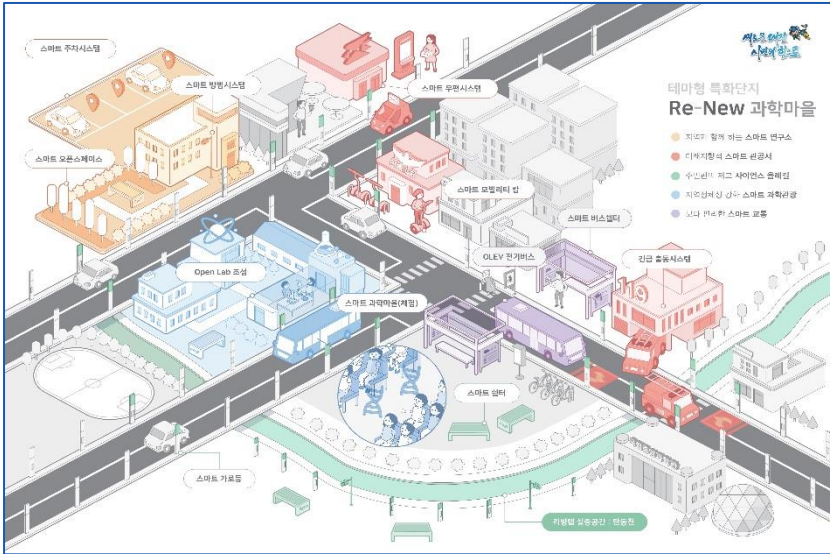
스마트 주차시스템

스마트 방범시스템

스마트 우편시스템

스마트 오픈스페이스

테마형 특화단지

Re-New 과학마을

주민과 함께 하는 스마트 연구소

미래지향적 스마트 공공서

주민참여 체험 사이언스 플래폼

지역정체성 강조 스마트 과학관광

보다 편리한 스마트 교통

스마트 모빌리티 존

스마트 비스쉘터

OLEV 전기버스

긴급 출동시스템

Open Lab 조성

스마트 과학마을(체험)

스마트 쉼터

스마트 가로등

리빙랩 실증공간 : 연동천